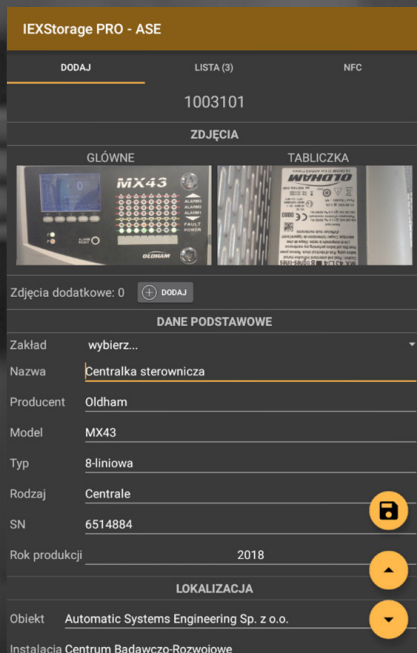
IEXStorage PRO - ASE

DODAJ
LISTA (3)
NFC

1003101

ZDJĘCIA

GŁÓWNE
TABLICZKA

MX43
OLDHAM
OLDHAM

Zdjęcia dodatkowe: 0
DODAJ

DANE PODSTAWOWE

Zakład wybierz...

Nazwa Centralka sterownicza

Producent Oldham

Model MX43

Typ 8-liniowa

Rodzaj Centrale

SN 6514884

Rok produkcji 2018

LOKALIZACJA

Obiekt Automatic Systems Engineering Sp. z o.o.

Instalacja Centrum Badawczo-Rozwojowe